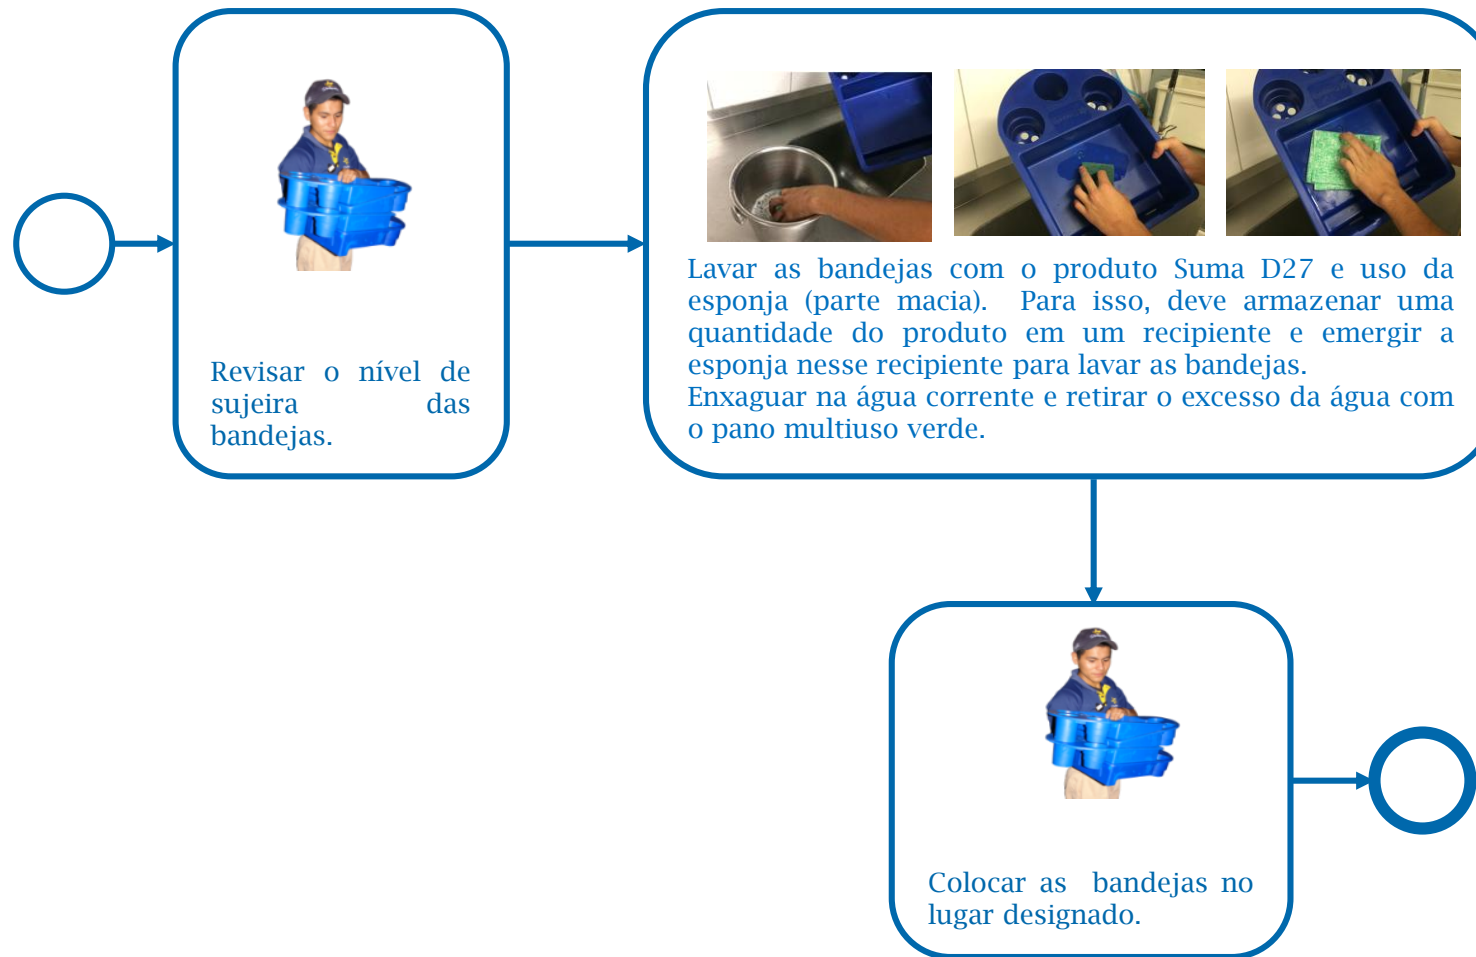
Revisar o nível de sujeira das bandejas.

Lavar as bandejas com o produto Suma D27 e uso da esponja (parte macia). Para isso, deve armazenar uma quantidade do produto em um recipiente e emergir a esponja nesse recipiente para lavar as bandejas.
Enxaguar na água corrente e retirar o excesso da água com o pano multiuso verde.

Colocar as bandejas no lugar designado.